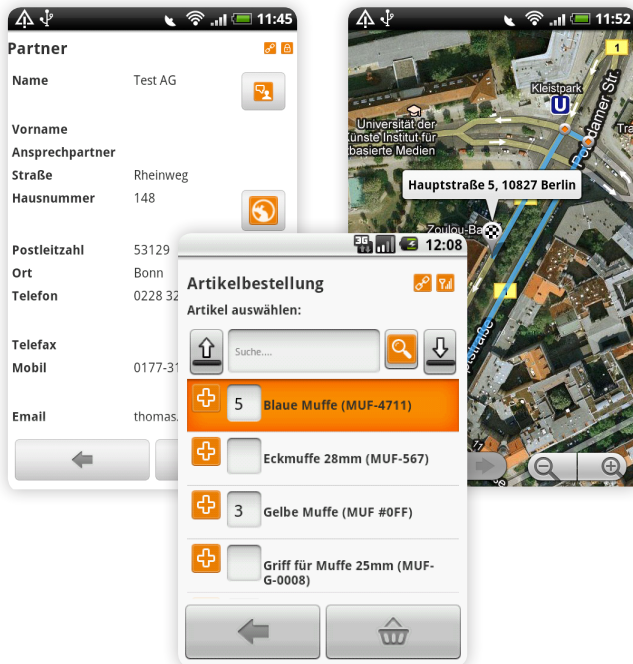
11:45

Partner

Name Test AG

Vorname

Ansprechpartner

Straße Rheinweg

Hausnummer 148

Postleitzahl 53129

Ort Bonn

Telefon 0228 32

Telefax

Mobil 0177-31

Email thomas.

11:52

1

Kleistpark

U

Potsdamer Str.

Universität der Künste Institut für basierte Medien

Hauptstraße 5, 10827 Berlin

Zoulou-Ba

3G

12:08

Artikelbestellung

Artikel auswählen:

Suche....

5 Blaue Muffe (MUF-4711)

Eckmuffe 28mm (MUF-567)

3 Gelbe Muffe (MUF #0FF)

Griff für Muffe 25mm (MUF-G-0008)